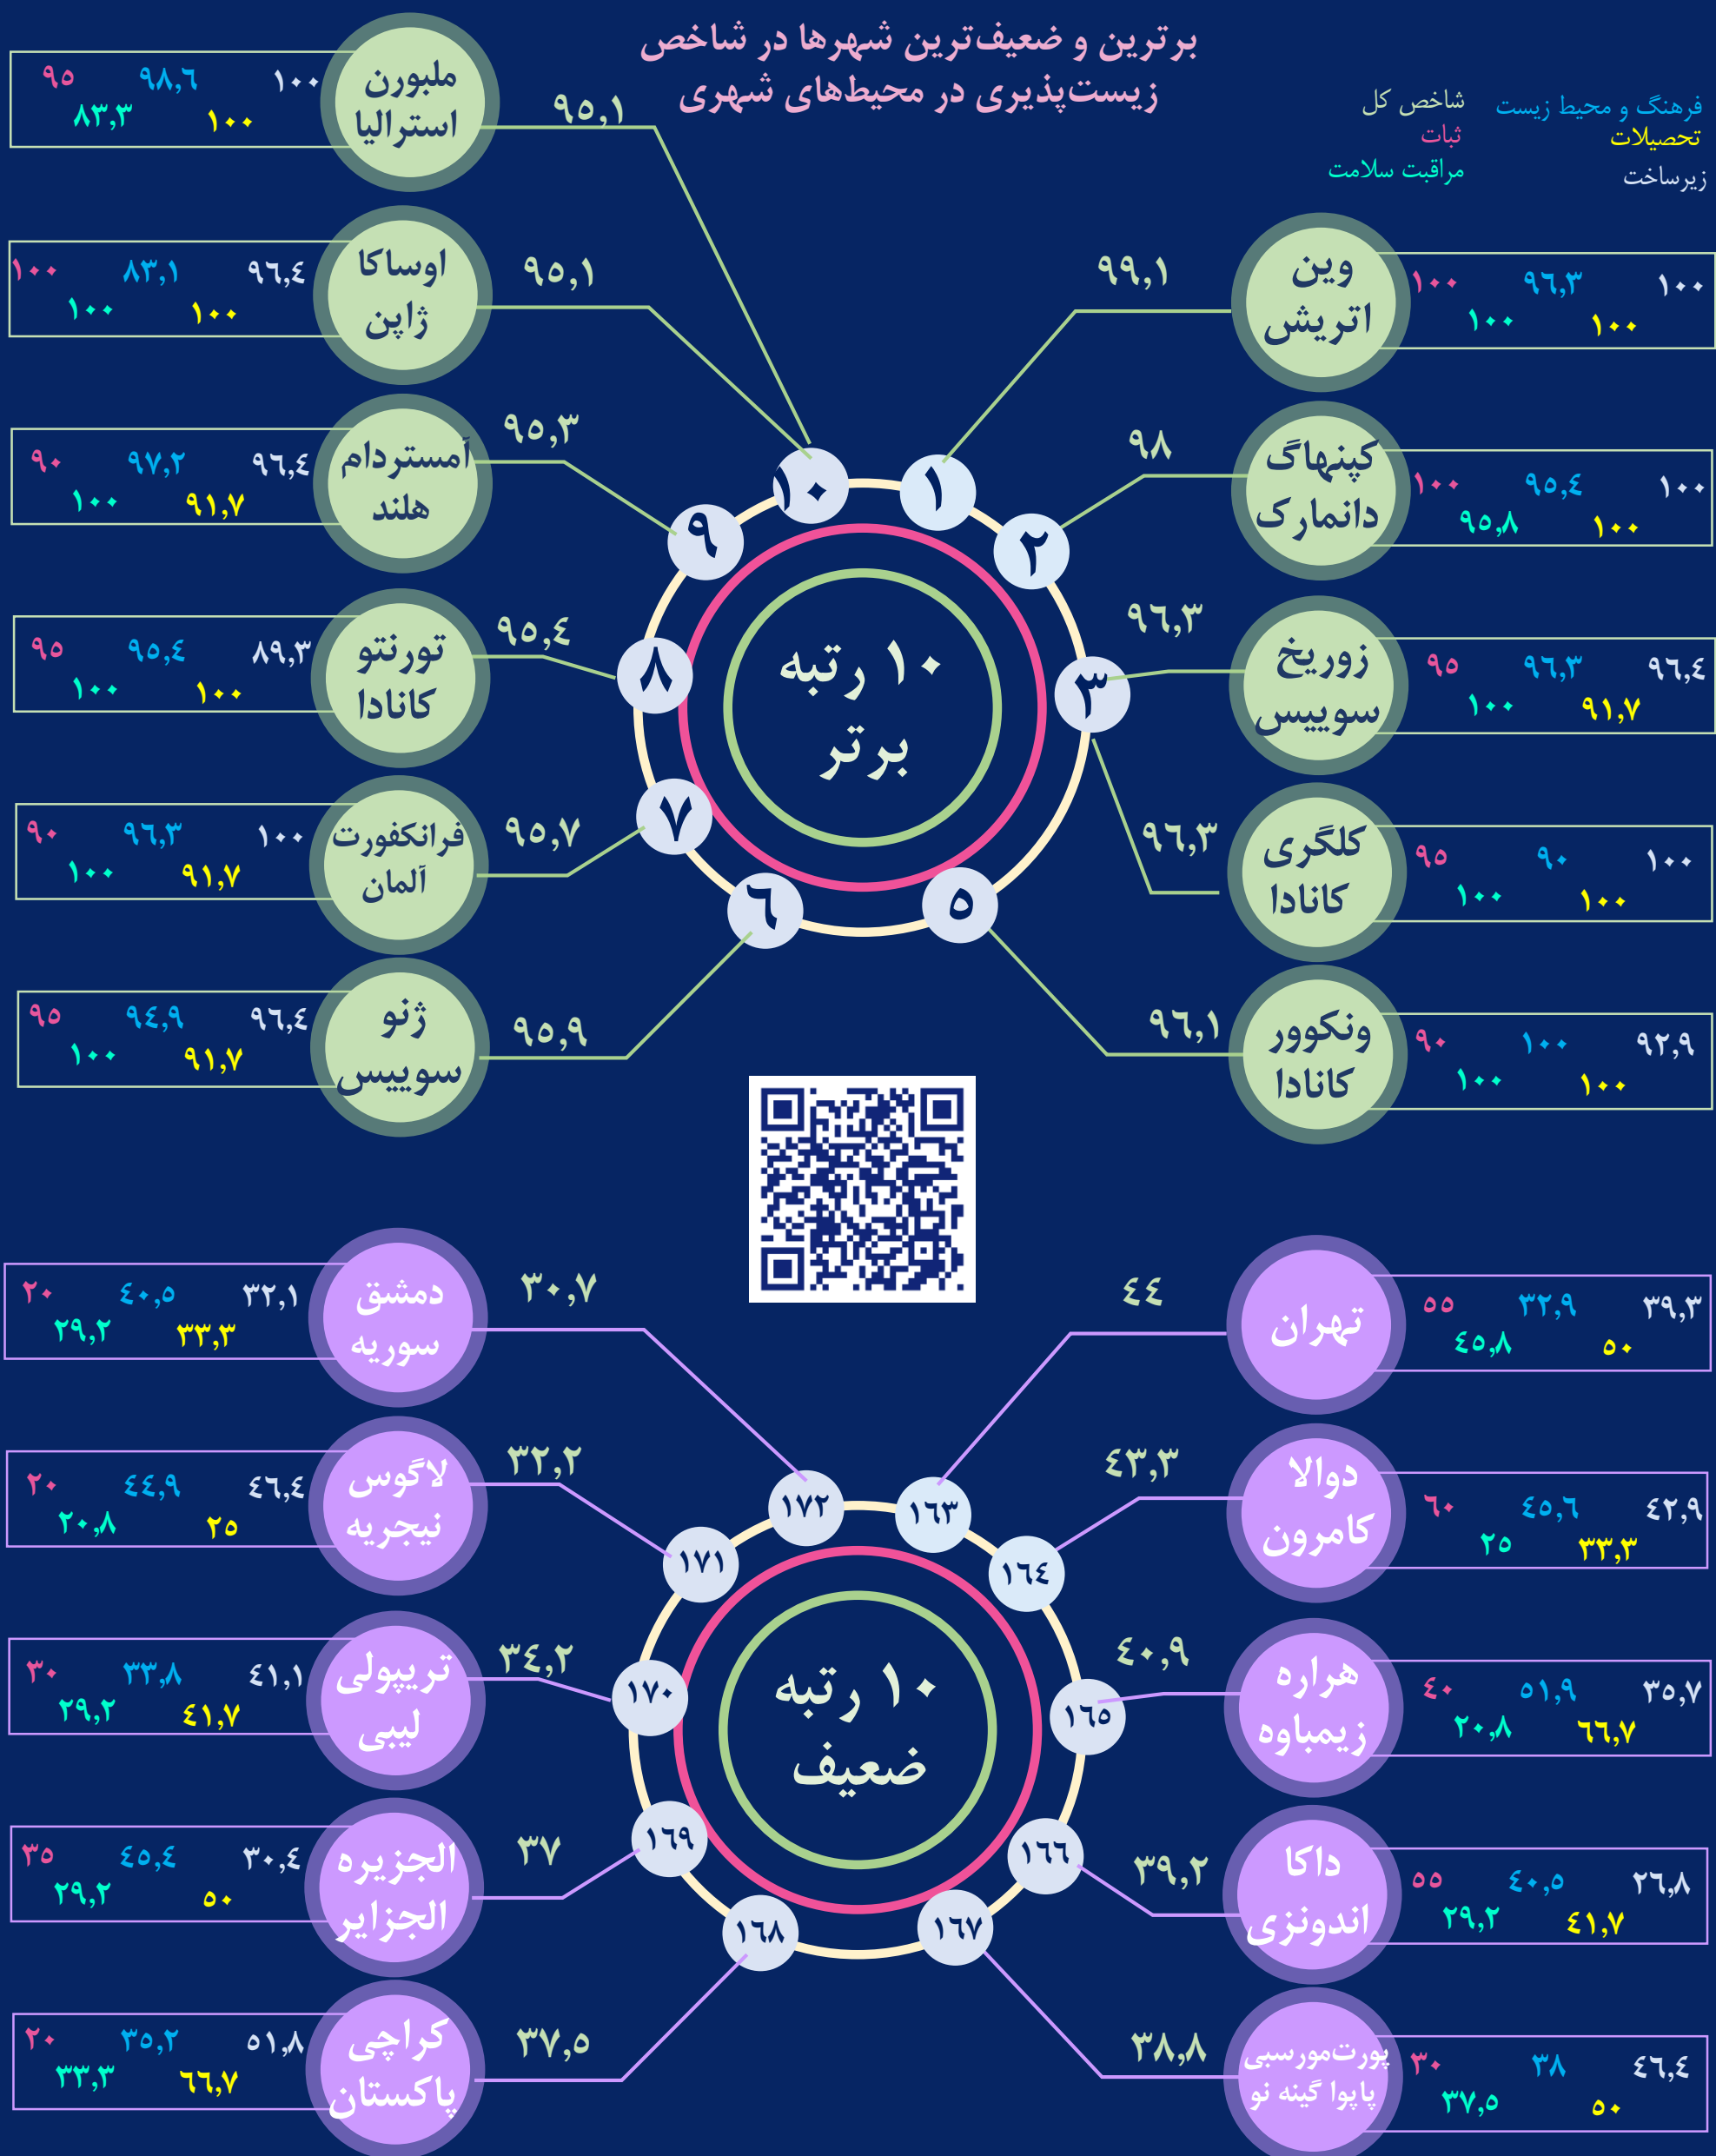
برترین و ضعیف‌ترین شهرها در شاخص زیست‌پذیری در محیط‌های شهری

شاخص کل
ثبات
مراقبت سلامت
فرهنگ و محیط زیست
تحصیلات
زیرساخت

۱۰ رتبه برتر

۱ وین اتریش ۹۹,۱
۱۰۰ ۹۶,۳ ۱۰۰
۱۰۰ ۱۰۰

۲ کپنهاگ دانمارک ۹۸
۱۰۰ ۹۵,۴ ۱۰۰
۹۵,۸ ۱۰۰

۳ زوریخ سوییس ۹۶,۳
۹۵ ۹۶,۳ ۹۶,۴
۱۰۰ ۹۱,۷

۴ کلگری کانادا ۹۶,۳
۹۵ ۹۰ ۱۰۰
۱۰۰ ۱۰۰

۵ ونکوور کانادا ۹۶,۱
۹۰ ۱۰۰ ۹۲,۹
۱۰۰ ۱۰۰

۶ ژنو سوییس ۹۵,۹
۹۵ ۹۴,۹ ۹۶,۴
۱۰۰ ۹۱,۷

۷ فرانکفورت آلمان ۹۵,۷
۹۰ ۹۶,۳ ۱۰۰
۱۰۰ ۹۱,۷

۸ تورنتو کانادا ۹۵,۴
۹۵ ۹۵,۴ ۸۹,۳
۱۰۰ ۱۰۰

۹ آمستردام هلند ۹۵,۳
۹۰ ۹۷,۲ ۹۶,۴
۱۰۰ ۹۱,۷

۱۰ ملبورن استرالیا ۹۵,۱
۹۵ ۹۸,۶ ۱۰۰
۸۳,۳ ۱۰۰

اوساکا ژاپن ۹۵,۱
۱۰۰ ۸۳,۱ ۹۶,۴
۱۰۰ ۱۰۰

۱۰ رتبه ضعیف

۱۶۳ تهران ۴۴
۵۵ ۳۲,۹ ۳۹,۳
۴۵,۸ ۵۰

۱۶۴ دوالا کامرون ۴۳,۳
۶۰ ۴۵,۶ ۴۲,۹
۲۵ ۳۳,۳

۱۶۵ هراره زیمباوه ۴۰,۹
۴۰ ۵۱,۹ ۳۵,۷
۲۰,۸ ۶۶,۷

۱۶۶ داکا اندونزی ۳۹,۲
۵۵ ۴۰,۵ ۲۶,۸
۲۹,۲ ۴۱,۷

۱۶۷ پورت‌مورسبی پاپوا گینه نو ۳۸,۸
۳۰ ۳۸ ۴۶,۴
۳۷,۵ ۵۰

۱۶۸ کراچی پاکستان ۳۷,۵
۲۰ ۳۵,۲ ۵۱,۸
۳۳,۳ ۶۶,۷

۱۶۹ الجزیره الجزایر ۳۷
۳۵ ۴۵,۴ ۳۰,۴
۲۹,۲ ۵۰

۱۷۰ تریپولی لیبی ۳۴,۲
۳۰ ۳۳,۸ ۴۱,۱
۲۹,۲ ۴۱,۷

۱۷۱ لاگوس نیجریه ۳۲,۲
۲۰ ۴۴,۹ ۴۶,۴
۲۰,۸ ۲۵

۱۷۲ دمشق سوریه ۳۰,۷
۲۰ ۴۰,۵ ۳۲,۱
۲۹,۲ ۳۳,۳